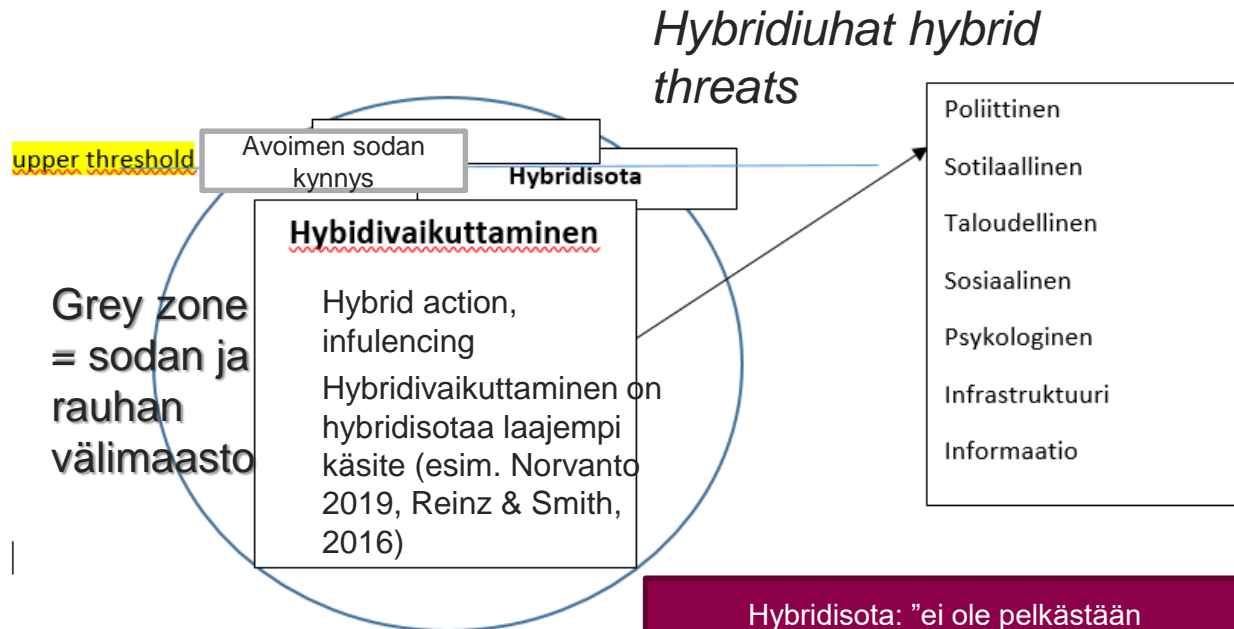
Hybridiuhat hybrid threats

upper threshold

Avoimen sodan kynnys

Hybridisota

Hybidivaikuttaminen

Hybrid action, infulencing

Hybridivaikuttaminen on hybridisotaa laajempi käsite (esim. Norvanto 2019, Reinz & Smith, 2016)

Grey zone = sodan ja rauhan välimaasto

Poliittinen

Sotilaallinen

Taloudellinen

Sosiaalinen

Psykologinen

Infrastruktuuri

Informaatio

Hybridisota: ”ei ole pelkästään